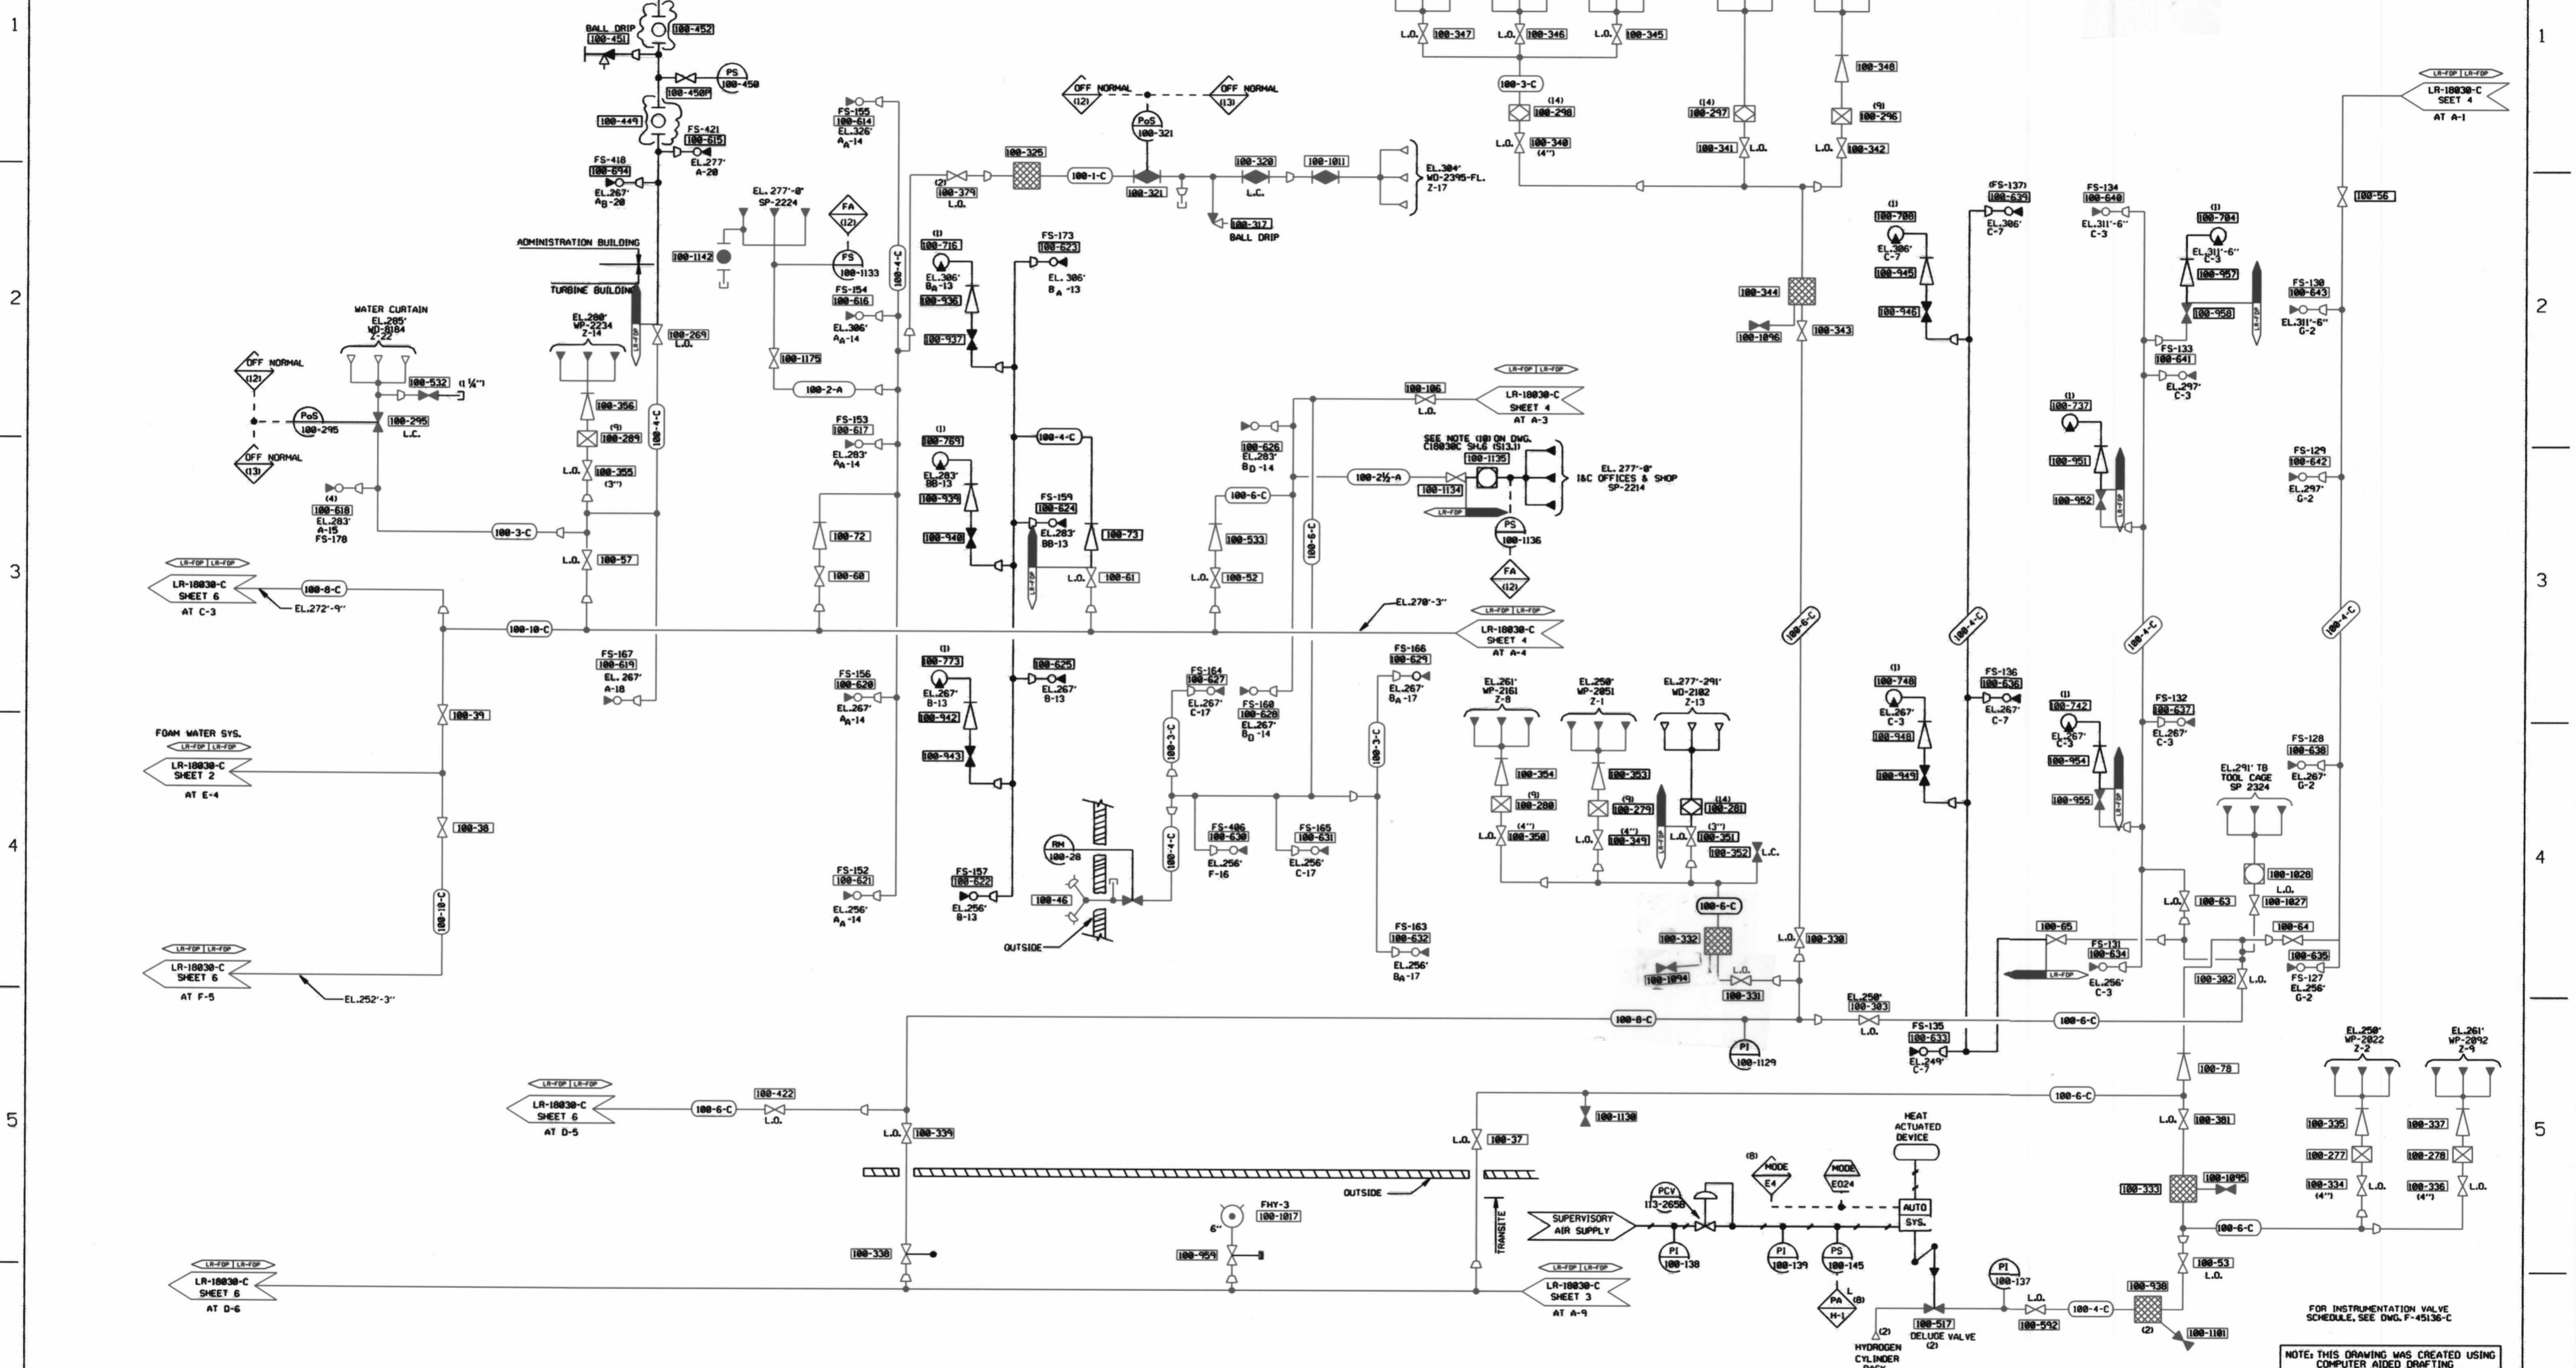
1
2
3
4
5

BALL DRIP
100-451
100-452
100-450P
PS
100-450
100-449
FS-421
100-615
EL.277'
A-20
FS-418
100-694
EL.267'
$A_B$-20
ADMINISTRATION BUILDING
TURBINE BUILDING
100-1142
EL. 277'-0"
SP-2224
FA
(12)
FS
100-1133
FS-154
100-616
EL.306'
$A_A$-14
FS-155
100-614
EL.326'
$A_A$-14
100-1175
100-2-A
100-4-C
100-269
L.O.
EL.280'
WP-2234
Z-14
WATER CURTAIN
EL.285'
WD-8184
Z-22
OFF NORMAL
(12)
PoS
100-295
100-532
(1 ¼")
100-295
L.C.
OFF NORMAL
(13)
100-356
(9)
100-289
L.O.
100-355
(3")
(4)
100-618
EL.283'
A-15
FS-178
100-3-C
L.O.
100-57
LR-FDP | LR-FDP
LR-18030-C
SHEET 6
AT C-3
100-8-C
EL.272'-9"
100-10-C
FS-167
100-619
EL. 267'
A-18
FS-153
100-617
EL.283'
$A_A$-14
100-72
100-60
(2)
100-379
L.O.
100-325
100-1-C
OFF NORMAL
(12)
PoS
100-321
OFF NORMAL
(13)
100-321
100-320
L.C.
100-1011
100-317
BALL DRIP
EL.304'
WD-2395-FL.
Z-17
(1)
100-716
EL.306'
$B_A$-13
100-936
100-937
FS-173
100-623
EL. 306'
$B_A$ -13
(1)
100-769
EL.283'
BB-13
100-939
100-940
100-4-C
FS-159
100-624
EL.283'
BB-13
100-73
L.O.
100-61
100-626
EL.283'
$B_D$ -14
100-6-C
100-533
L.O.
100-52
100-6-C
100-106
L.O.
LR-FDP | LR-FDP
LR-18030-C
SHEET 4
AT A-3
SEE NOTE (10) ON DWG.
C18030C SH.6 (S13.1)
100-2½-A
100-1135
100-1134
EL. 277'-0"
I&C OFFICES & SHOP
SP-2214
PS
100-1136
FA
(12)
EL.270'-3"
LR-FDP | LR-FDP
LR-18030-C
SHEET 4
AT A-4
FOAM WATER SYS.
LR-FDP | LR-FDP
LR-18030-C
SHEET 2
AT E-4
100-39
100-38
100-10-C
LR-FDP | LR-FDP
LR-18030-C
SHEET 6
AT F-5
EL.252'-3"
FS-156
100-620
EL.267'
$A_A$-14
FS-152
100-621
EL.256'
$A_A$ -14
(1)
100-773
EL.267'
B-13
100-942
100-943
100-625
EL.267'
B-13
FS-157
100-622
EL.256'
B-13
RM
100-28
100-46
OUTSIDE
100-3-C
100-4-C
FS-164
100-627
EL.267'
C-17
FS-160
100-628
EL.267'
$B_D$ -14
FS-406
100-630
EL.256'
F-16
FS-165
100-631
EL.256'
C-17
100-3-C
FS-166
100-629
EL.267'
$B_A$ -17
FS-163
100-632
EL.256'
$B_A$-17
L.O.
100-347
L.O.
100-346
L.O.
100-345
100-3-C
(14)
100-298
L.O.
100-340
(4")
(14)
100-297
100-341
L.O.
100-348
(9)
100-296
L.O.
100-342
100-344
100-1096
100-343
100-6-C
EL.261'
WP-2161
Z-8
100-354
(9)
100-280
(4")
L.O.
100-350
EL.250'
WP-2051
Z-1
100-353
(9)
100-279
(4")
L.O.
100-349
EL.277'-291'
WD-2102
Z-13
(14)
100-281
(3")
L.O.
100-351
100-352
L.C.
100-6-C
100-332
100-1094
L.O.
100-331
L.O.
100-330
(1)
100-708
EL.306'
C-7
100-945
100-946
(FS-137)
100-639
EL.306'
C-7
100-4-C
(1)
100-748
EL.267'
C-3
100-948
100-949
FS-136
100-636
EL.267'
C-7
FS-134
100-640
EL.311'-6"
C-3
(1)
100-704
EL.311'-6"
C-3
100-957
100-958
FS-133
100-641
EL.297'
C-3
(1)
100-737
100-951
100-952
100-4-C
(1)
100-742
EL.267'
C-3
100-954
100-955
FS-132
100-637
EL.267'
C-3
LR-FDP | LR-FDP
LR-18030-C
SEET 4
AT A-1
100-56
FS-130
100-643
EL.311'-6"
G-2
FS-129
100-642
EL.297'
G-2
100-4-C
FS-128
100-638
EL.267'
G-2
EL.291' TB
TOOL CAGE
SP 2324
100-1028
L.O.
100-1027
L.O.
100-63
100-64
100-65
FS-131
100-634
EL.256'
C-3
100-635
FS-127
EL.256'
G-2
100-302
L.O.
100-8-C
PI
100-1129
EL.250'
100-303
L.O.
FS-135
100-633
EL.249'
C-7
100-6-C
LR-FDP | LR-FDP
LR-18030-C
SHEET 6
AT D-5
100-6-C
100-422
L.O.
L.O.
100-334
OUTSIDE
100-338
6"
FHY-3
100-1017
100-959
L.O.
100-37
TRANSITE
100-1130
LR-FDP | LR-FDP
LR-18030-C
SHEET 6
AT D-6
LR-FDP | LR-FDP
LR-18030-C
SHEET 3
AT A-9
SUPERVISORY
AIR SUPPLY
PCV
113-2658
PI
100-138
(8)
MODE
E4
MODE
E024
PI
100-139
PS
100-145
PA
H-1
(8)
HEAT
ACTUATED
DEVICE
AUTO
SYS.
(2)
HYDROGEN
CYLINDER
100-517
DELUGE VALVE
(2)
PI
100-137
L.O.
100-592
100-4-C
100-938
(2)
100-1101
100-6-C
100-78
L.O.
100-301
100-333
100-1095
100-6-C
100-53
L.O.
EL.250'
WP-2022
Z-2
100-335
100-277
100-334
(4")
L.O.
EL.261'
WP-2092
Z-9
100-337
100-278
100-336
(4")
L.O.
FOR INSTRUMENTATION VALVE
SCHEDULE, SEE DWG. F-45136-C
NOTE: THIS DRAWING WAS CREATED USING
COMPUTER AIDED DRAFTING